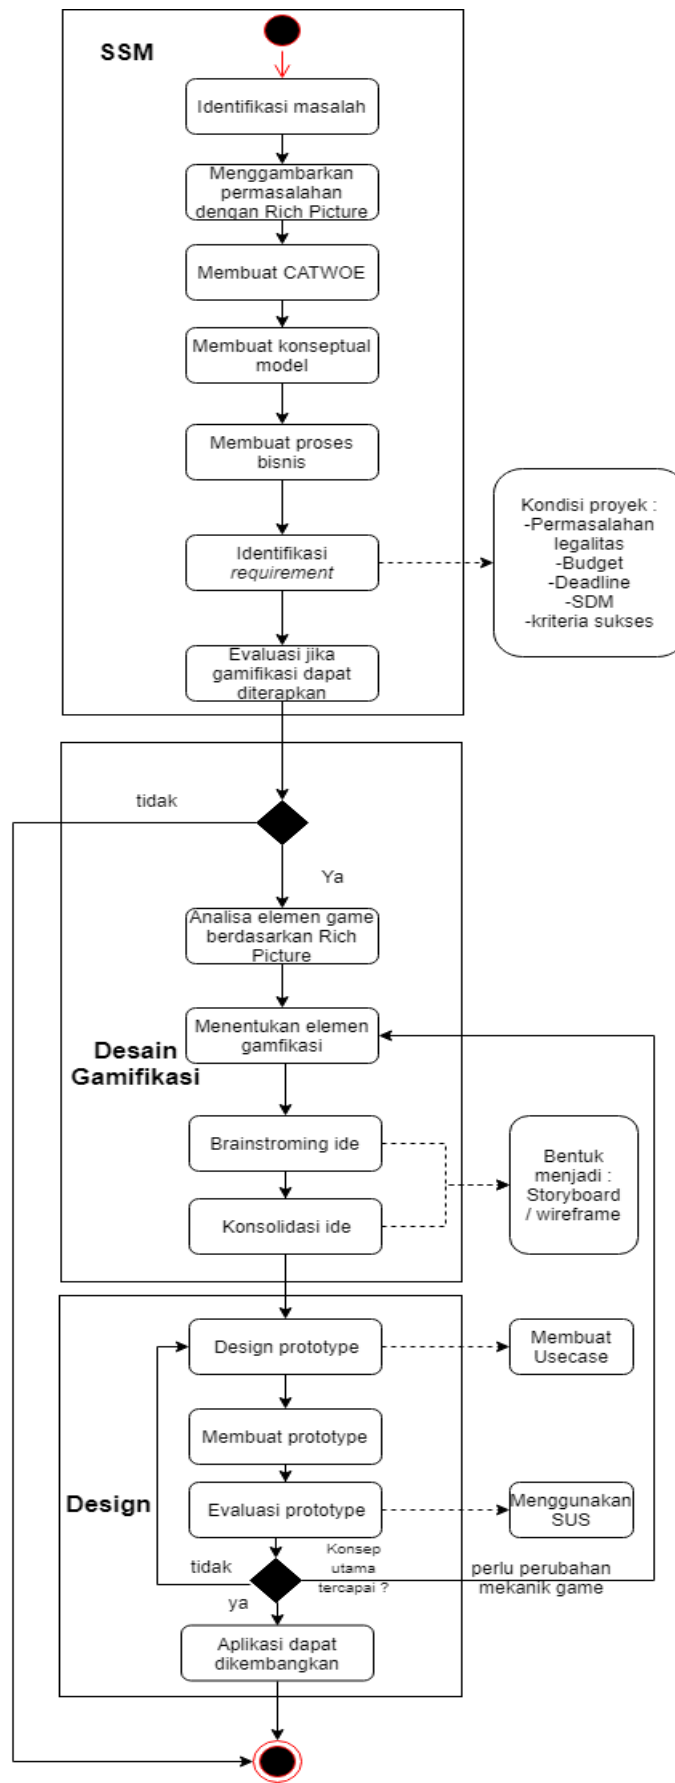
SSM

Identifikasi masalah

Menggambarkan permasalahan dengan Rich Picture

Membuat CATWOE

Membuat konseptual model

Membuat proses bisnis

Identifikasi *requirement*

Kondisi proyek :
-Permasalahan legalitas
-Budget
-Deadline
-SDM
-kriteria sukses

Evaluasi jika gamifikasi dapat diterapkan

tidak

Ya

Analisa elemen game berdasarkan Rich Picture

Desain Gamifikasi

Menentukan elemen gamfikasi

Brainstroming ide

Konsolidasi ide

Bentuk menjadi : Storyboard / wireframe

Design prototype

Membuat Usecase

Membuat prototype

Design

Evaluasi prototype

Menggunakan SUS

tidak

Konsep utama tercapai ?

perlu perubahan mekanik game

ya

Aplikasi dapat dikembangkan